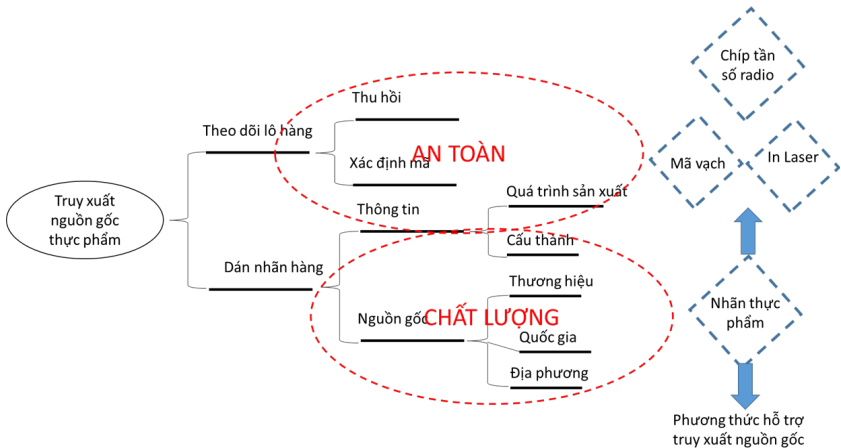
Truy xuất nguồn gốc thực phẩm

Theo dõi lô hàng

Thu hồi

Xác định mã

AN TOÀN

Dán nhãn hàng

Thông tin

Quá trình sản xuất

Cấu thành

Nguồn gốc

CHẤT LƯỢNG

Thương hiệu

Quốc gia

Địa phương

Chíp tần số radio

Mã vạch

In Laser

Nhãn thực phẩm

Phương thức hỗ trợ truy xuất nguồn gốc